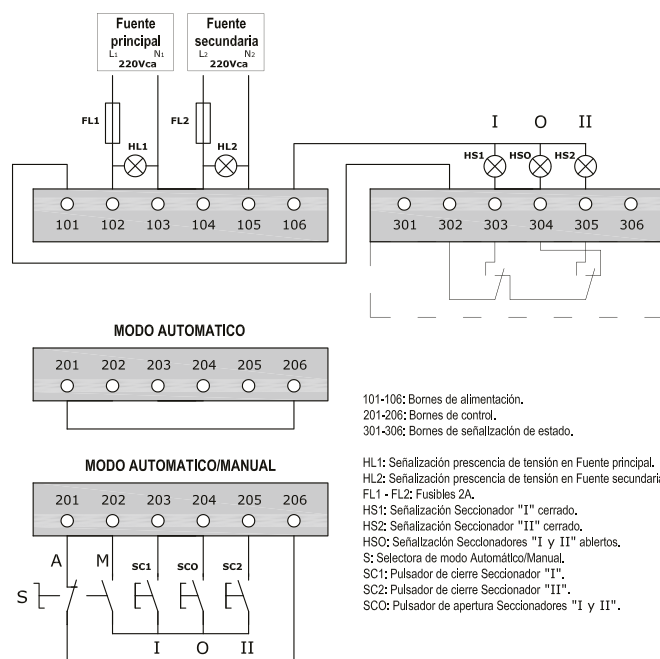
Fuente principal
$L_1$ $N_1$
220Vca

Fuente secundaria
$L_2$ $N_2$
220Vca

FL1
HL1
FL2
HL2

101 102 103 104 105 106

I O II
HS1 HS0 HS2

301 302 303 304 305 306

MODO AUTOMATICO

201 202 203 204 205 206

101-106: Bornes de alimentación.
201-206: Bornes de control.
301-306: Bornes de señalización de estado.

MODO AUTOMATICO/MANUAL

201 202 203 204 205 206

A M SC1 SCO SC2
S
I O II

HL1: Señalización prescencia de tensión en Fuente principal.
HL2: Señalización prescencia de tensión en Fuente secundari
FL1 - FL2: Fusibles 2A.
HS1: Señalización Seccionador "I" cerrado.
HS2: Señalización Seccionador "II" cerrado.
HSO: Señalización Seccionadores "I y II" abiertos.
S: Selectora de modo Automático/Manual.
SC1: Pulsador de cierre Seccionador "I".
SC2: Pulsador de cierre Seccionador "II".
SCO: Pulsador de apertura Seccionadores "I y II".